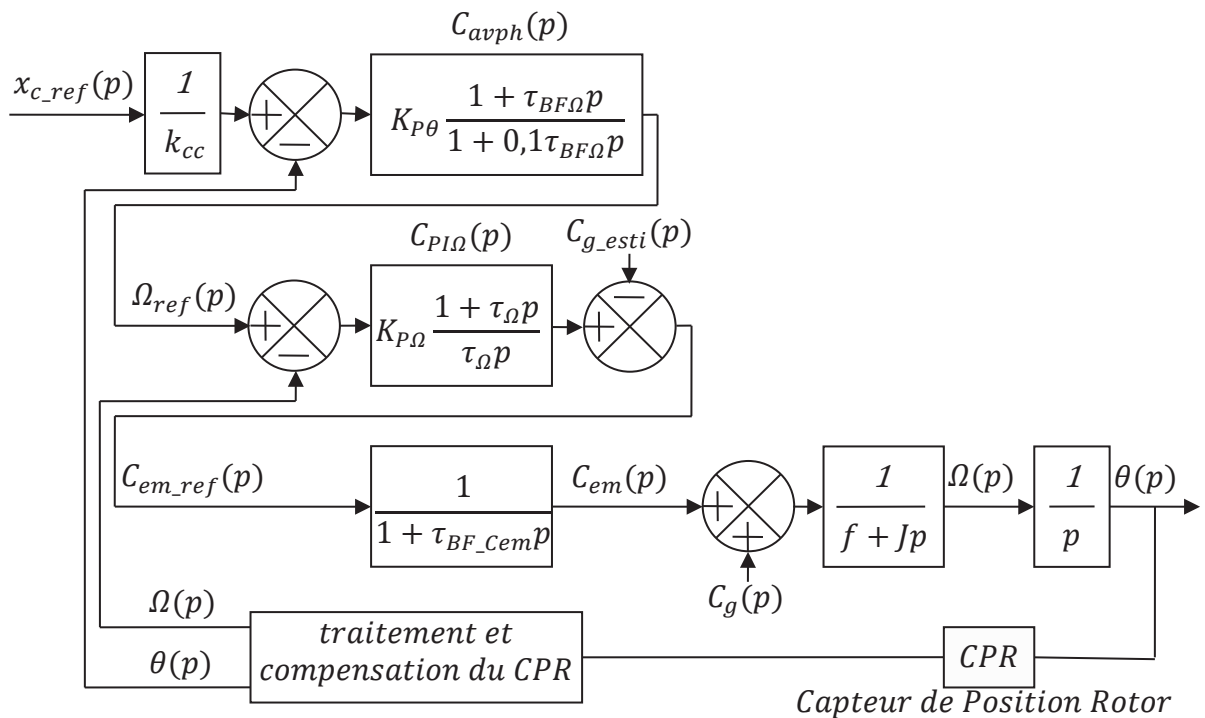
$C_{avph}(p)$

$x_{c\_ref}(p)$

$\frac{1}{k_{cc}}$

+

−

$K_{P\theta}\frac{1+\tau_{BF\Omega}p}{1+0{,}1\tau_{BF\Omega}p}$

$C_{PI\Omega}(p)$

$C_{g\_esti}(p)$

$\Omega_{ref}(p)$

+

−

$K_{P\Omega}\frac{1+\tau_{\Omega}p}{\tau_{\Omega}p}$

−

+

$C_{em\_ref}(p)$

$\frac{1}{1+\tau_{BF\_Cem}p}$

$C_{em}(p)$

+

+

$\frac{1}{f+Jp}$

$\Omega(p)$

$\frac{1}{p}$

$\theta(p)$

$C_g(p)$

$\Omega(p)$

$\theta(p)$

traitement et compensation du CPR

CPR

Capteur de Position Rotor